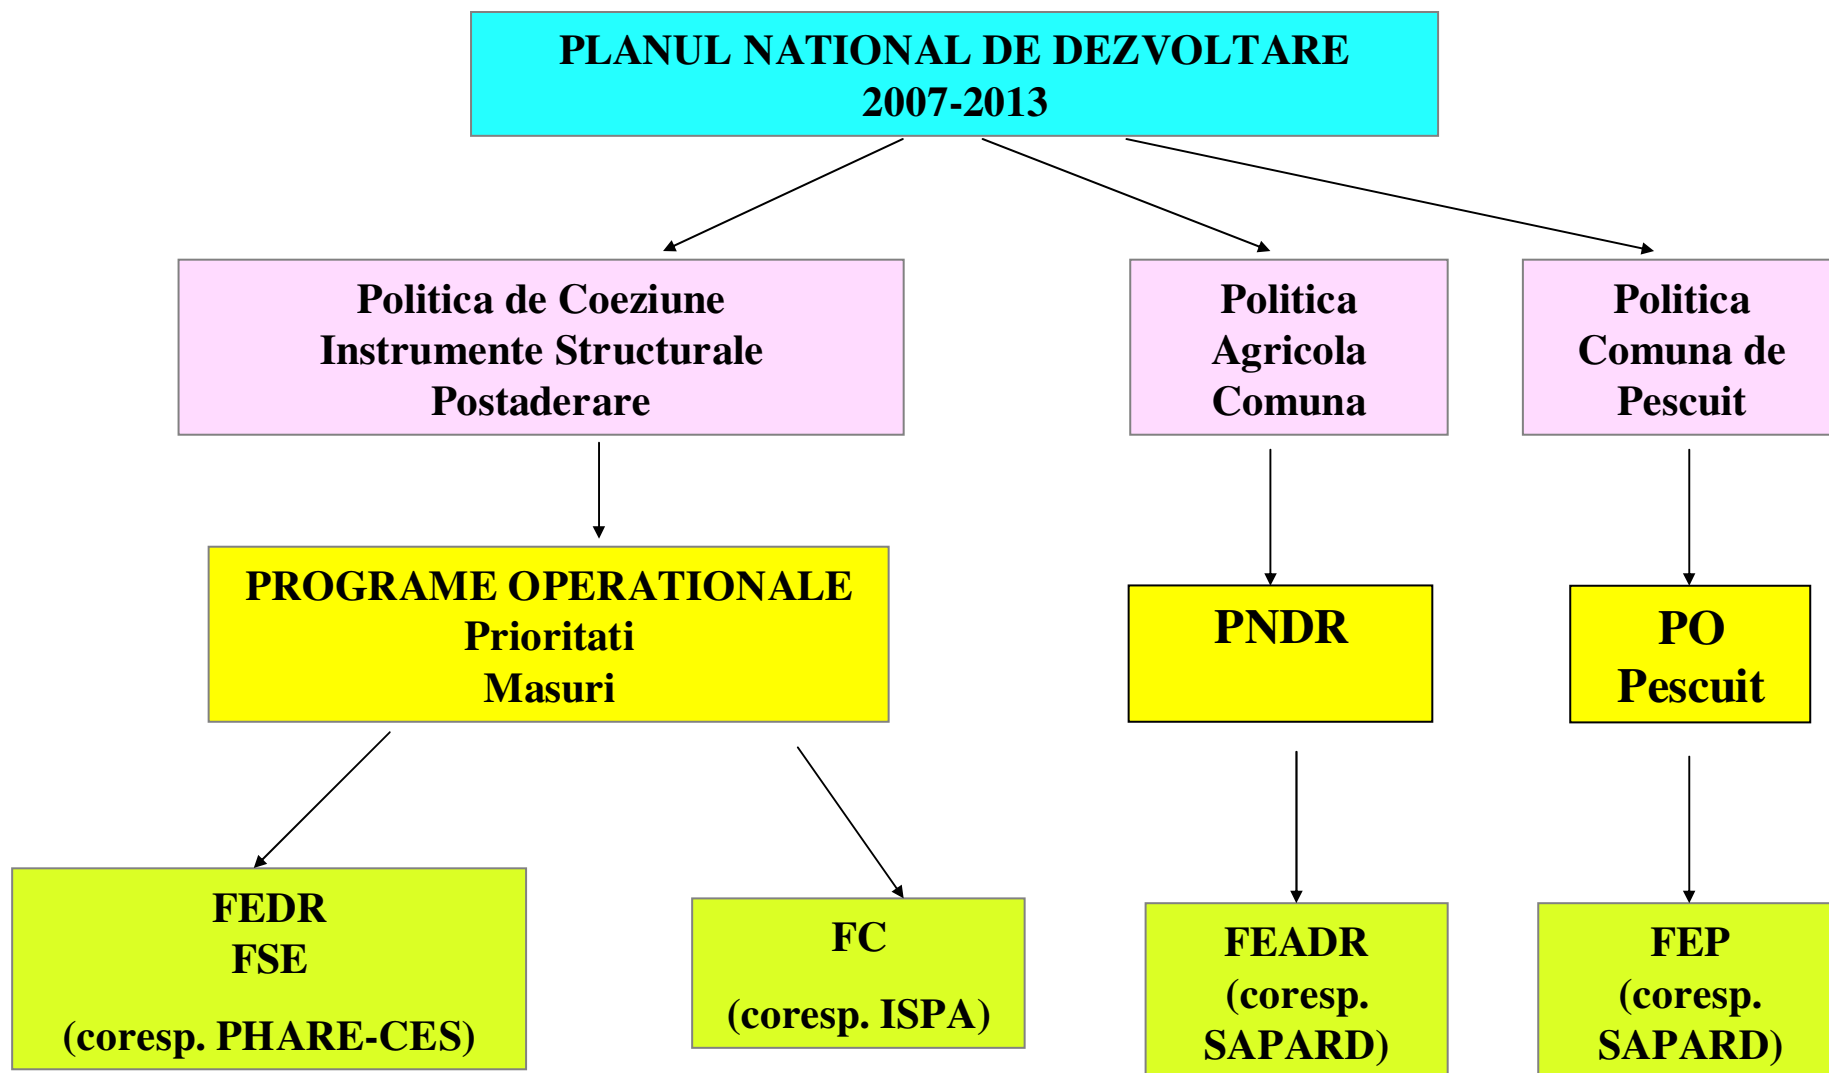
PLANUL NATIONAL DE DEZVOLTARE
2007-2013

Politica de Coeziune
Instrumente Structurale
Postaderare

Politica
Agricola
Comuna

Politica
Comuna de
Pescuit

PROGRAME OPERATIONALE
Prioritati
Masuri

PNDR

PO
Pescuit

FEDR
FSE
(coresp. PHARE-CES)

FC
(coresp. ISPA)

FEADR
(coresp.
SAPARD)

FEP
(coresp.
SAPARD)